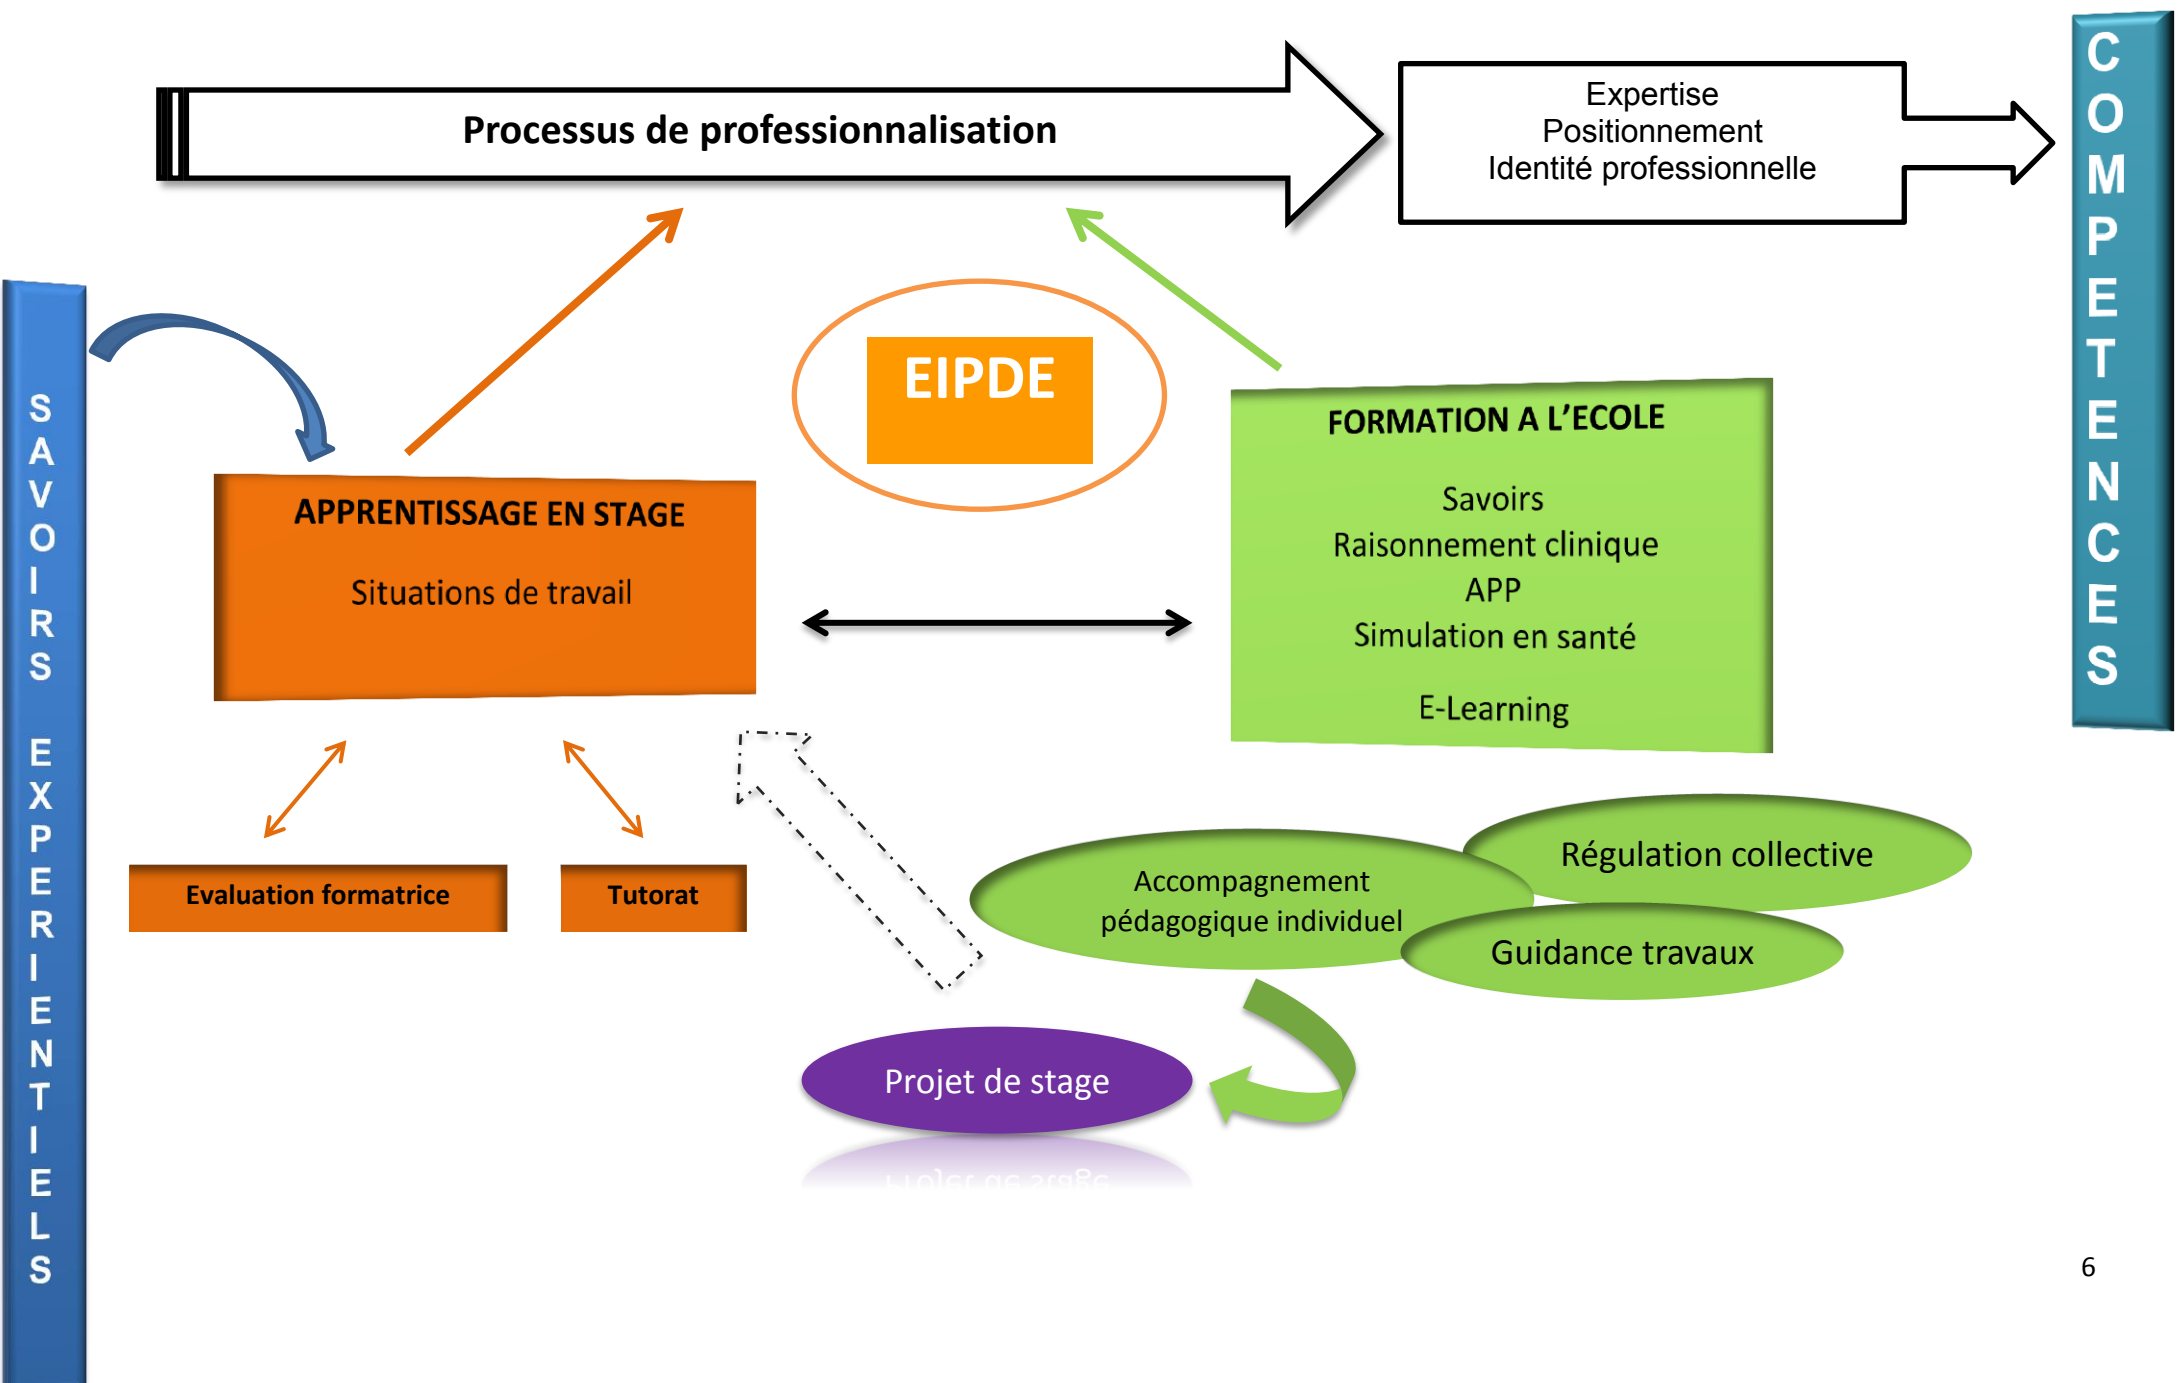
Processus de professionnalisation

Expertise
Positionnement
Identité professionnelle

COMPETENCES

SAVOIRS EXPERIENTIELS

EIPDE

APPRENTISSAGE EN STAGE

Situations de travail

FORMATION A L'ECOLE

Savoirs
Raisonnement clinique
APP
Simulation en santé

E-Learning

Evaluation formatrice

Tutorat

Accompagnement pédagogique individuel

Régulation collective

Guidance travaux

Projet de stage

6